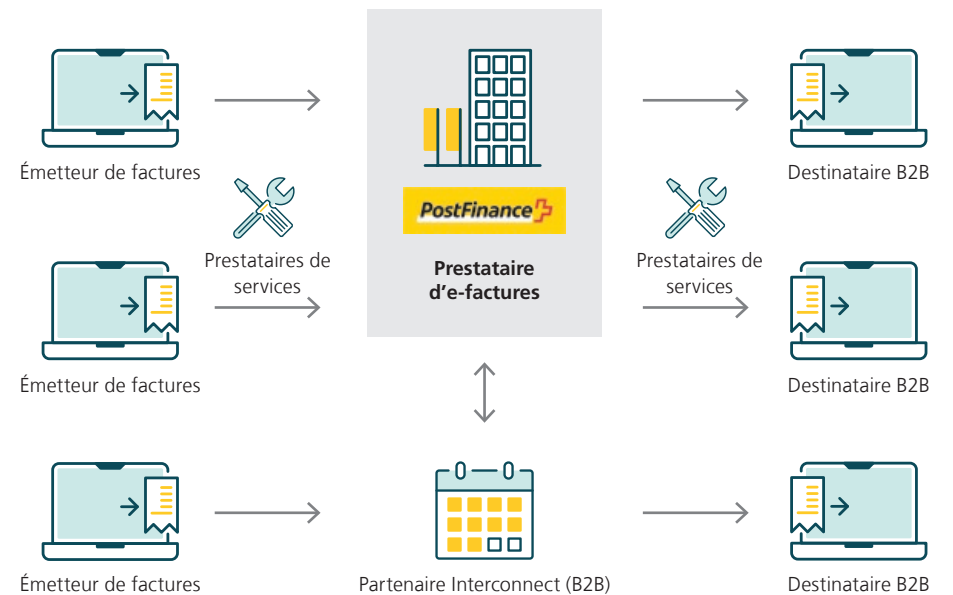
Émetteur de factures

Prestataires de services

PostFinance

Prestataire d'e-factures

Prestataires de services

Destinataire B2B

Émetteur de factures

Destinataire B2B

Émetteur de factures

Partenaire Interconnect (B2B)

Destinataire B2B